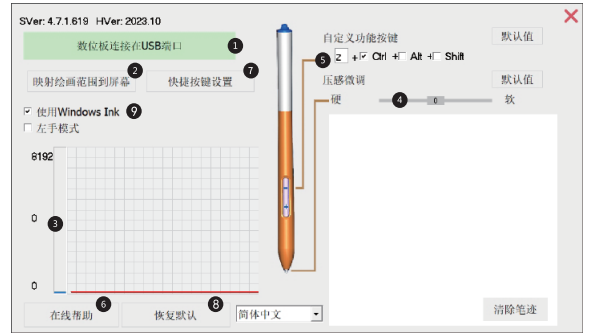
SVer: 4.7.1.619 HVer: 2023.10

数位板连接在USB端口
1

映射绘画范围到屏幕
2

快捷按键设置
7

使用Windows Ink
9

左手模式

8192

0
3

0

在线帮助
6

恢复默认
8

简体中文

自定义功能按键
默认值

5
z + Ctrl + Alt + Shift

压感微调
默认值

硬
4
0
软

清除笔迹